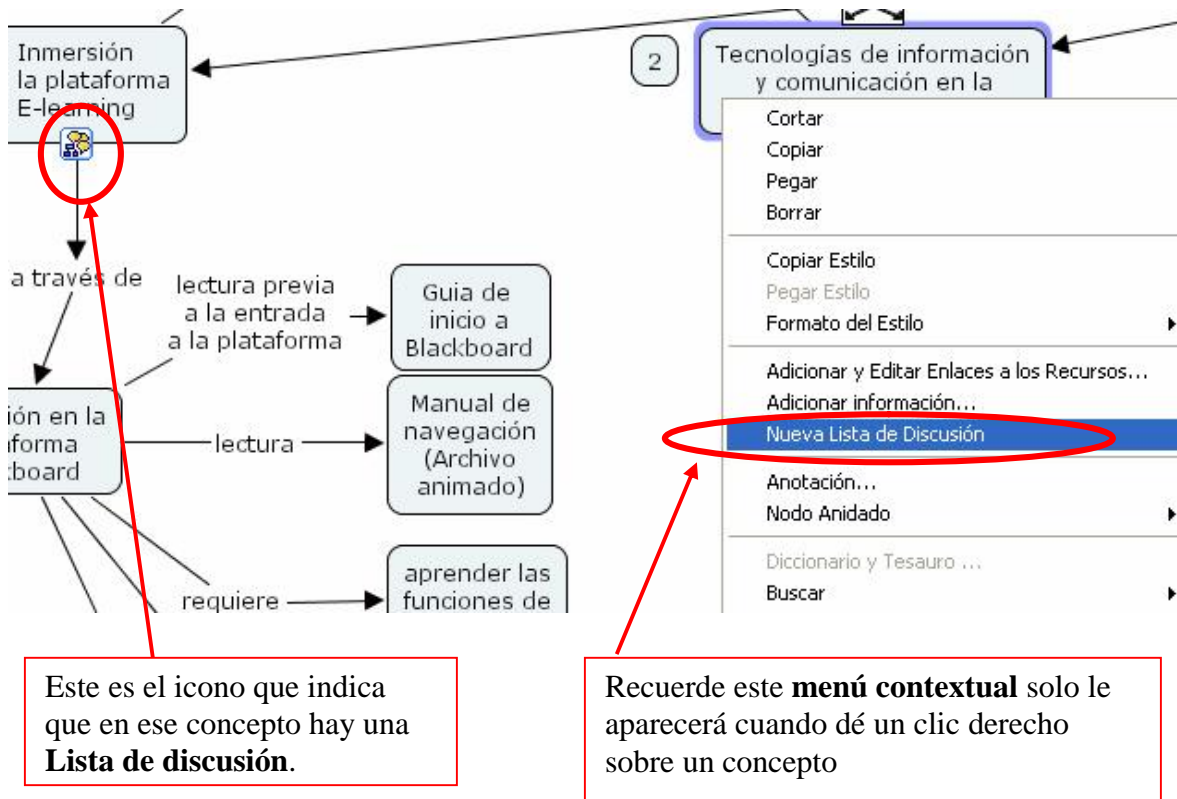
Inmersión la plataforma E-learning

2

Tecnologías de información y comunicación en la

Cortar
Copiar
Pegar
Borrar
Copiar Estilo
Pegar Estilo
Formato del Estilo
Adicionar y Editar Enlaces a los Recursos...
Adicionar información...
Nueva Lista de Discusión
Anotación...
Nodo Anidado
Diccionario y Tesauro ...
Buscar

a través de

lectura previa a la entrada a la plataforma

Guia de inicio a Blackboard

ión en la aforma :board

lectura

Manual de navegación (Archivo animado)

requiere

aprender las funciones de

Este es el icono que indica que en ese concepto hay una **Lista de discusión**.

Recuerde este **menú contextual** solo le aparecerá cuando dé un clic derecho sobre un concepto